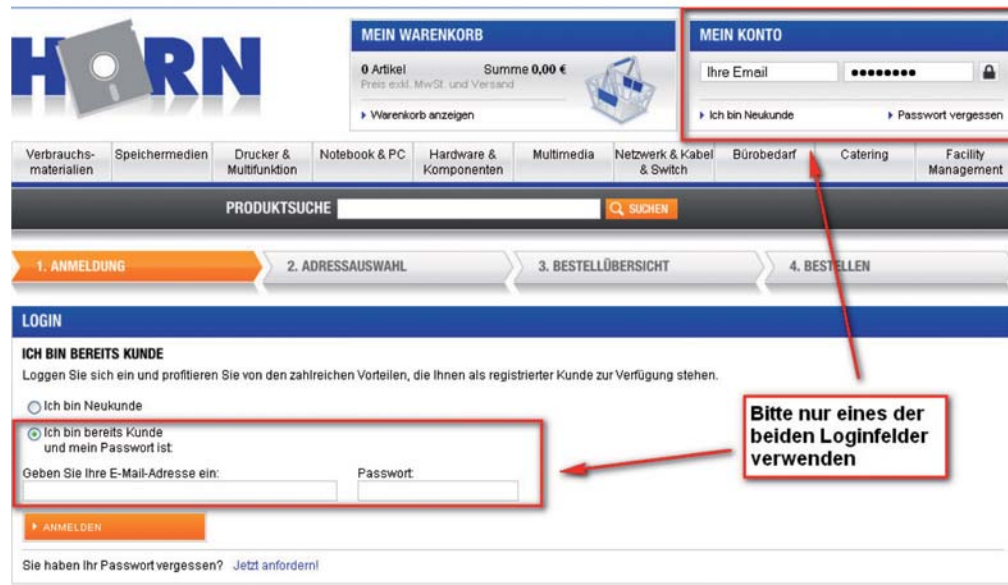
HORN

MEIN WARENKORB

0 Artikel Summe 0,00 €
Preis exkl. MwSt. und Versand

Warenkorb anzeigen

MEIN KONTO

Ihre Email ••••••••

Ich bin Neukunde Passwort vergessen

Verbrauchsmaterialien | Speichermedien | Drucker & Multifunktion | Notebook & PC | Hardware & Komponenten | Multimedia | Netzwerk & Kabel & Switch | Bürobedarf | Catering | Facility Management

PRODUKTSUCHE SUCHEN

1. ANMELDUNG 2. ADRESSAUSWAHL 3. BESTELLÜBERSICHT 4. BESTELLEN

LOGIN

ICH BIN BEREITS KUNDE

Loggen Sie sich ein und profitieren Sie von den zahlreichen Vorteilen, die Ihnen als registrierter Kunde zur Verfügung stehen.

Ich bin Neukunde

Ich bin bereits Kunde und mein Passwort ist:

Geben Sie Ihre E-Mail-Adresse ein:

Passwort:

ANMELDEN

Sie haben Ihr Passwort vergessen? Jetzt anfordern!

Bitte nur eines der beiden Loginfelder verwenden